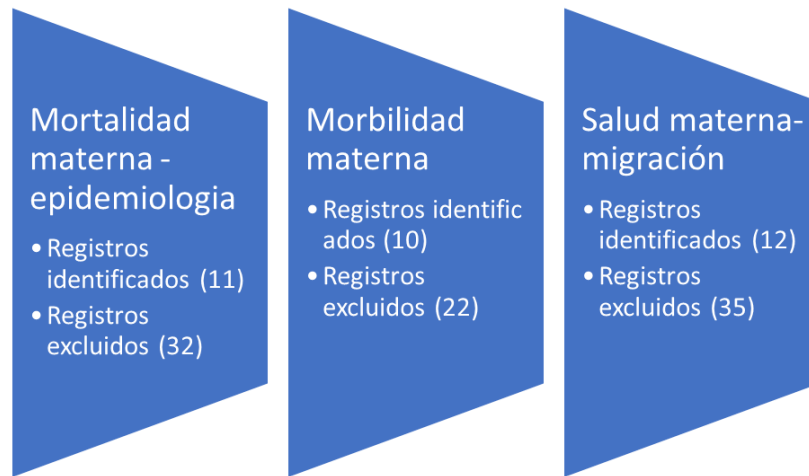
Mortalidad materna - epidemiologia

• Registros identificados (11)
• Registros excluidos (32)

Morbilidad materna

• Registros identific ados (10)
• Registros excluidos (22)

Salud materna-migración

• Registros identificados (12)
• Registros excluidos (35)